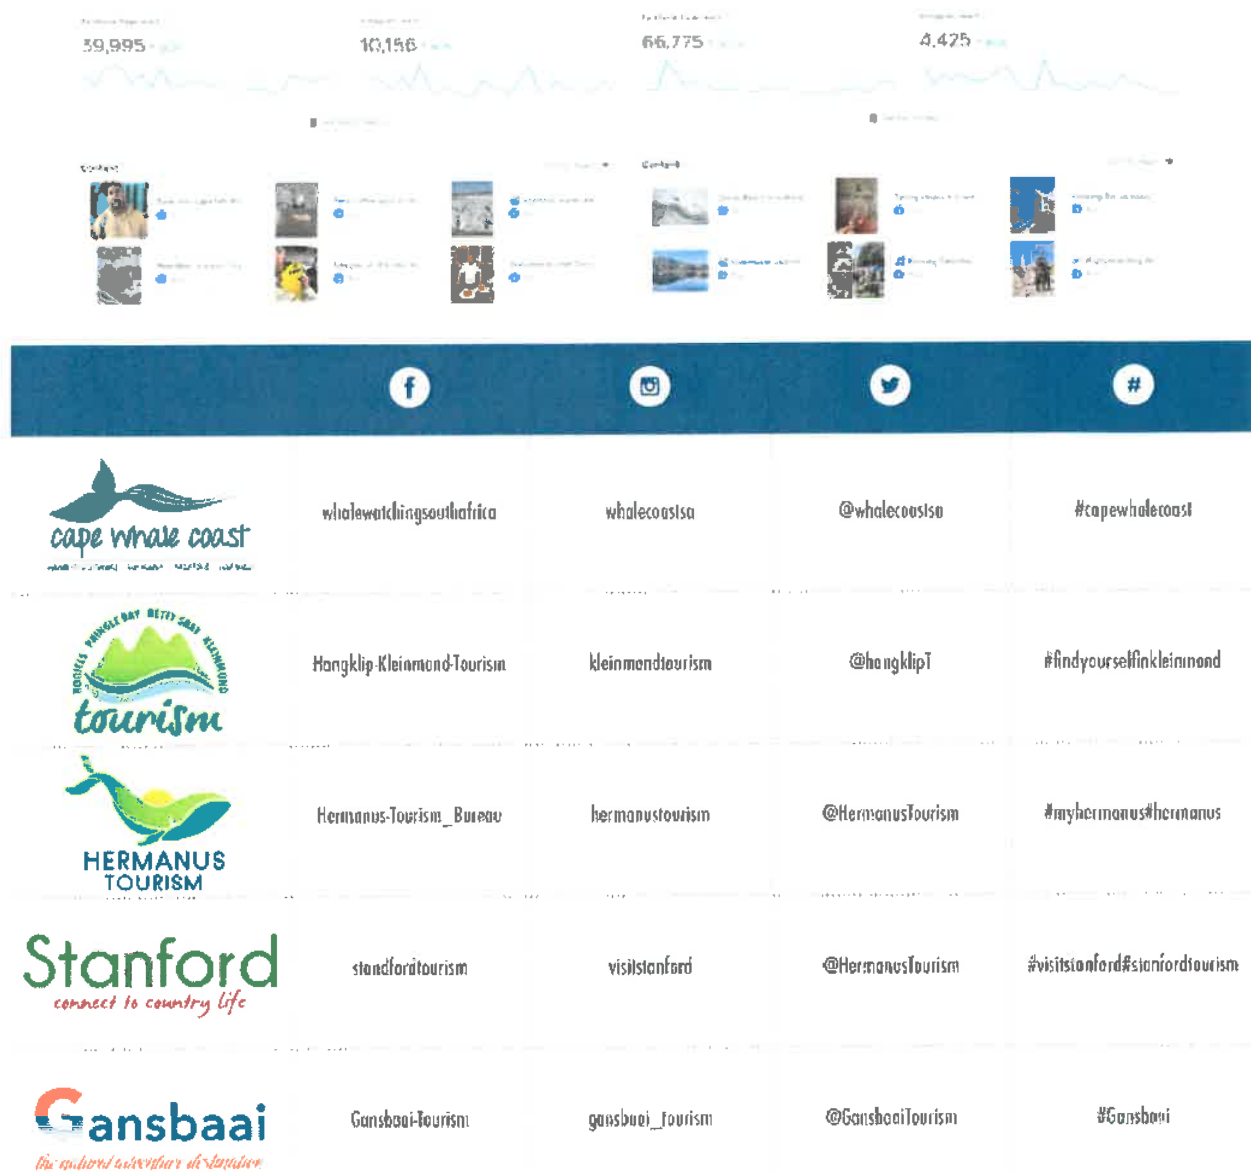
39,995 | 10,156 | 66,775 | 4,425

#

cape whale coast

| | | | |
|---|---|---|---|
| whalewatchingsouthafrica | whalecoastsa | @whalecoastsa | #capewhalecoast |
| Hangklip-Kleinmond-Tourism | kleinmondtourism | @hangklipT | #findyourselfinkleinmond |
| Hermanus-Tourism_Bureau | hermanustourism | @HermanusTourism | #myhermanus#hermanus |
| standfordtourism | visitstanford | @HermanusTourism | #visitstanford#stanfordtourism |
| Gansbaai-Tourism | gansbaai_tourism | @GansbaaiTourism | #Gansbaai |

ROOIELS PRINGLE BAY BETTY'S BAY KLEINMOND tourism

HERMANUS TOURISM

Stanford connect to country life

Gansbaai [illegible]